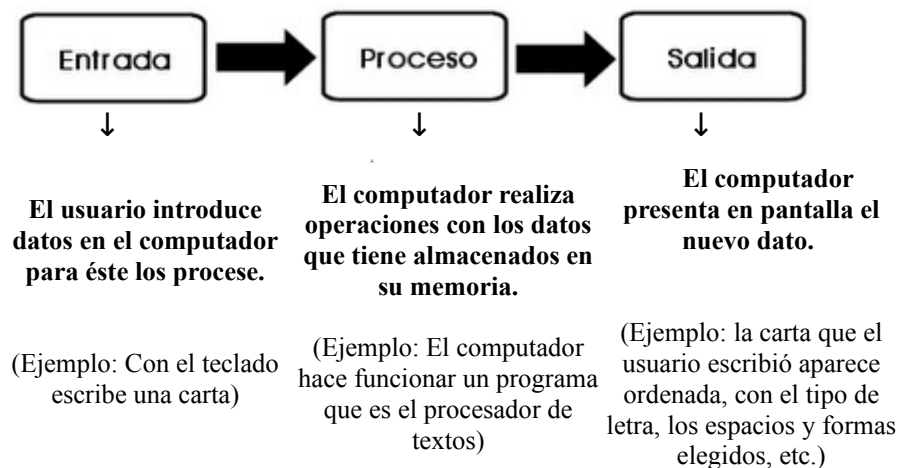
Entrada

Proceso

Salida

↓

↓

↓

El usuario introduce datos en el computador para éste los procese.

(Ejemplo: Con el teclado escribe una carta)

El computador realiza operaciones con los datos que tiene almacenados en su memoria.

(Ejemplo: El computador hace funcionar un programa que es el procesador de textos)

El computador presenta en pantalla el nuevo dato.

(Ejemplo: la carta que el usuario escribió aparece ordenada, con el tipo de letra, los espacios y formas elegidos, etc.)